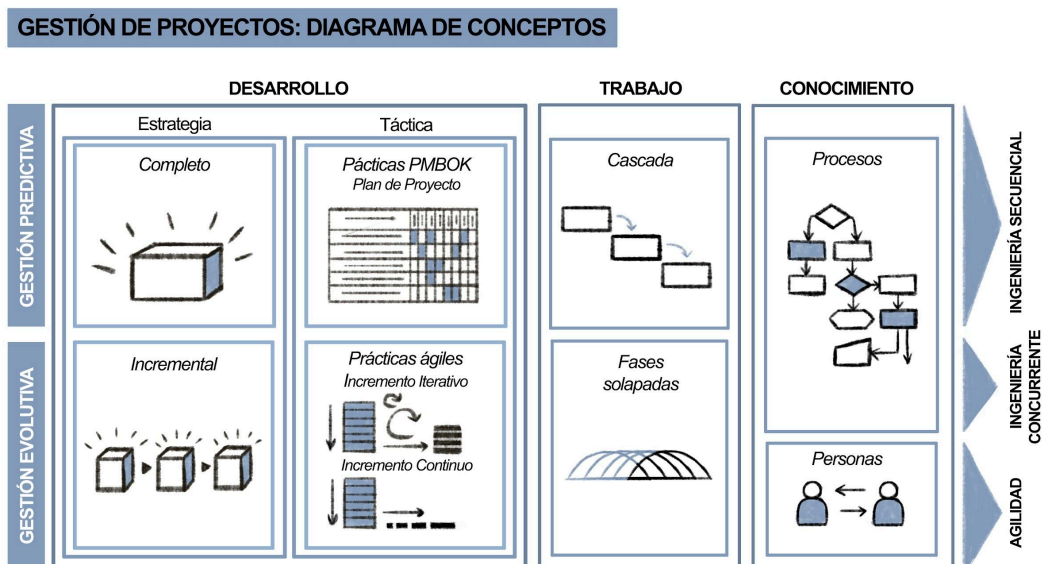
GESTIÓN DE PROYECTOS: DIAGRAMA DE CONCEPTOS

DESARROLLO

TRABAJO

CONOCIMIENTO

GESTIÓN PREDICTIVA

Estrategia

Táctica

Completo

Pácticas PMBOK
Plan de Proyecto

Cascada

Procesos

INGENIERÍA SECUENCIAL

GESTIÓN EVOLUTIVA

Incremental

Prácticas ágiles
Incremento Iterativo

Incremento Continuo

Fases solapadas

INGENIERÍA CONCURRENTE

Personas

AGILIDAD